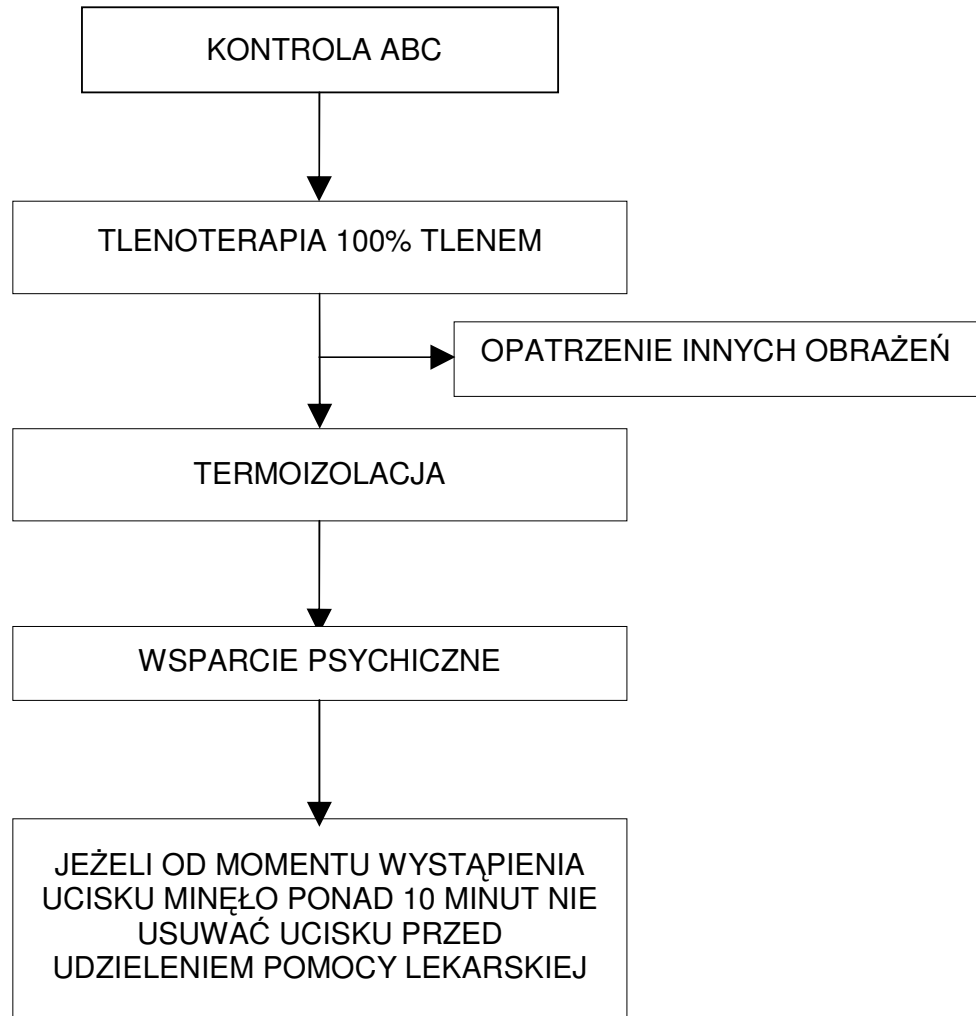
KONTROLA ABC

TLENOTERAPIA 100% TLENEM

OPATRZENIE INNYCH OBRAŻEŃ

TERMOIZOLACJA

WSPARCIE PSYCHICZNE

JEŻELI OD MOMENTU WYSTĄPIENIA UCISKU MINĘŁO PONAD 10 MINUT NIE USUWAĆ UCISKU PRZED UDZIELENIEM POMOCY LEKARSKIEJ